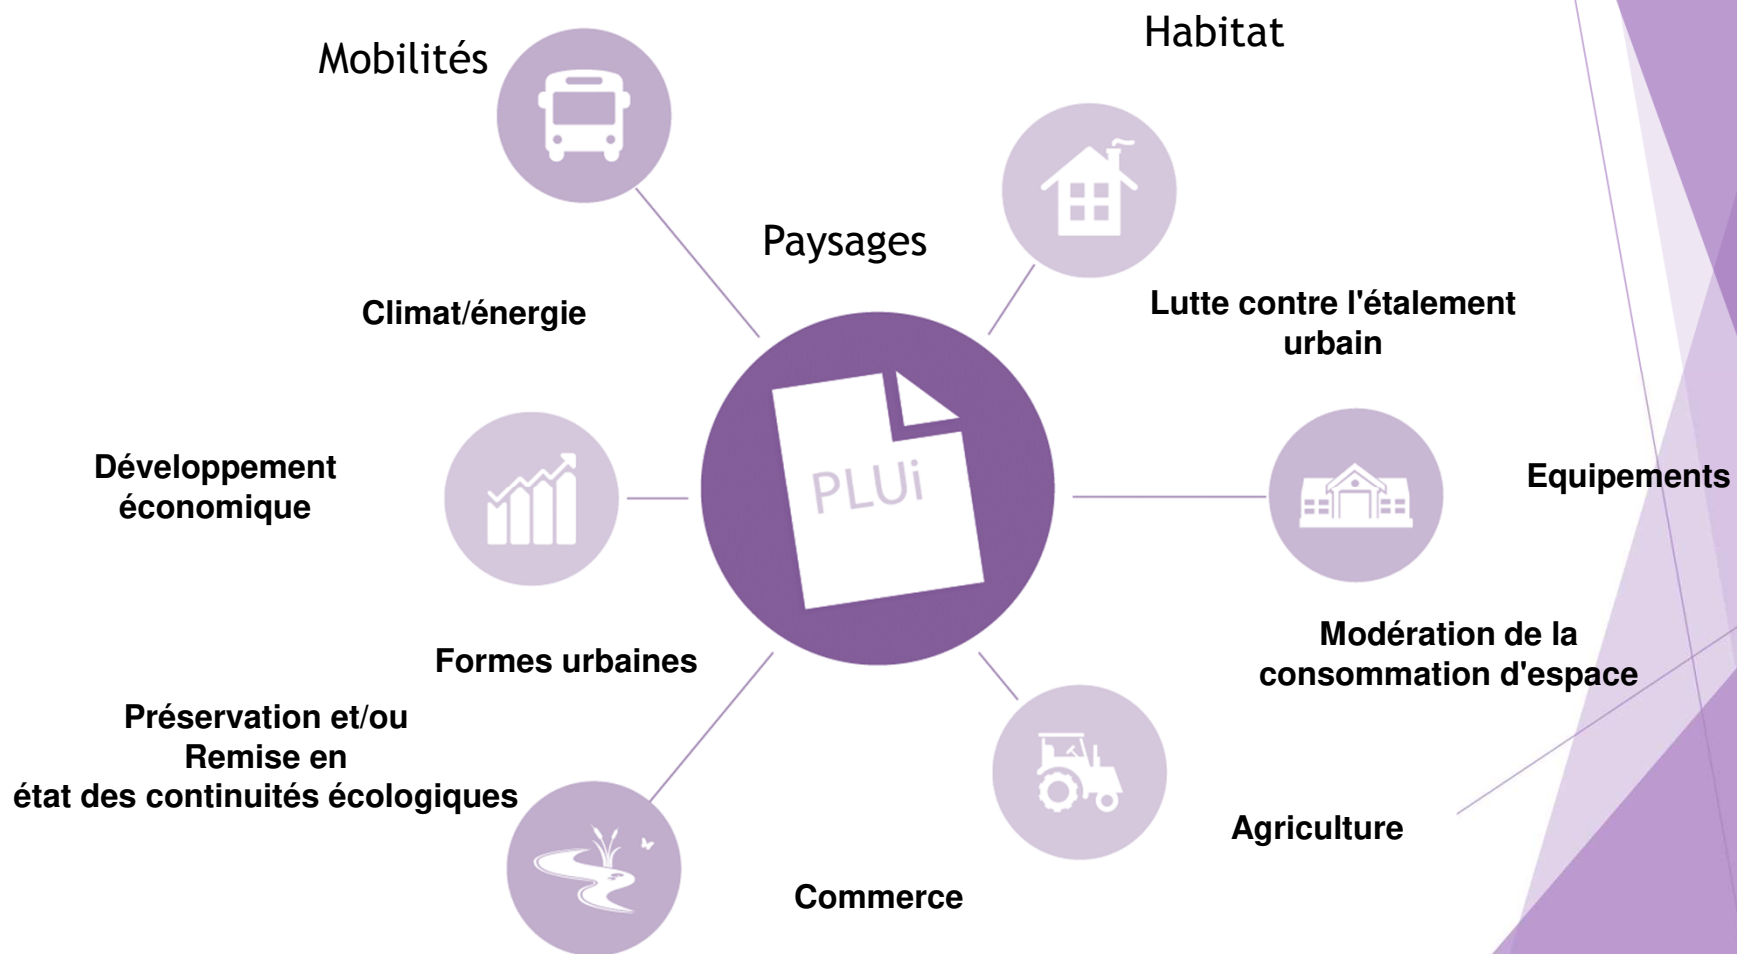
Mobilités

Habitat

Paysages

Climat/énergie

Lutte contre l'étalement urbain

Développement économique

PLUi

Equipements

Modération de la consommation d'espace

Formes urbaines

Préservation et/ou Remise en état des continuités écologiques

Agriculture

Commerce